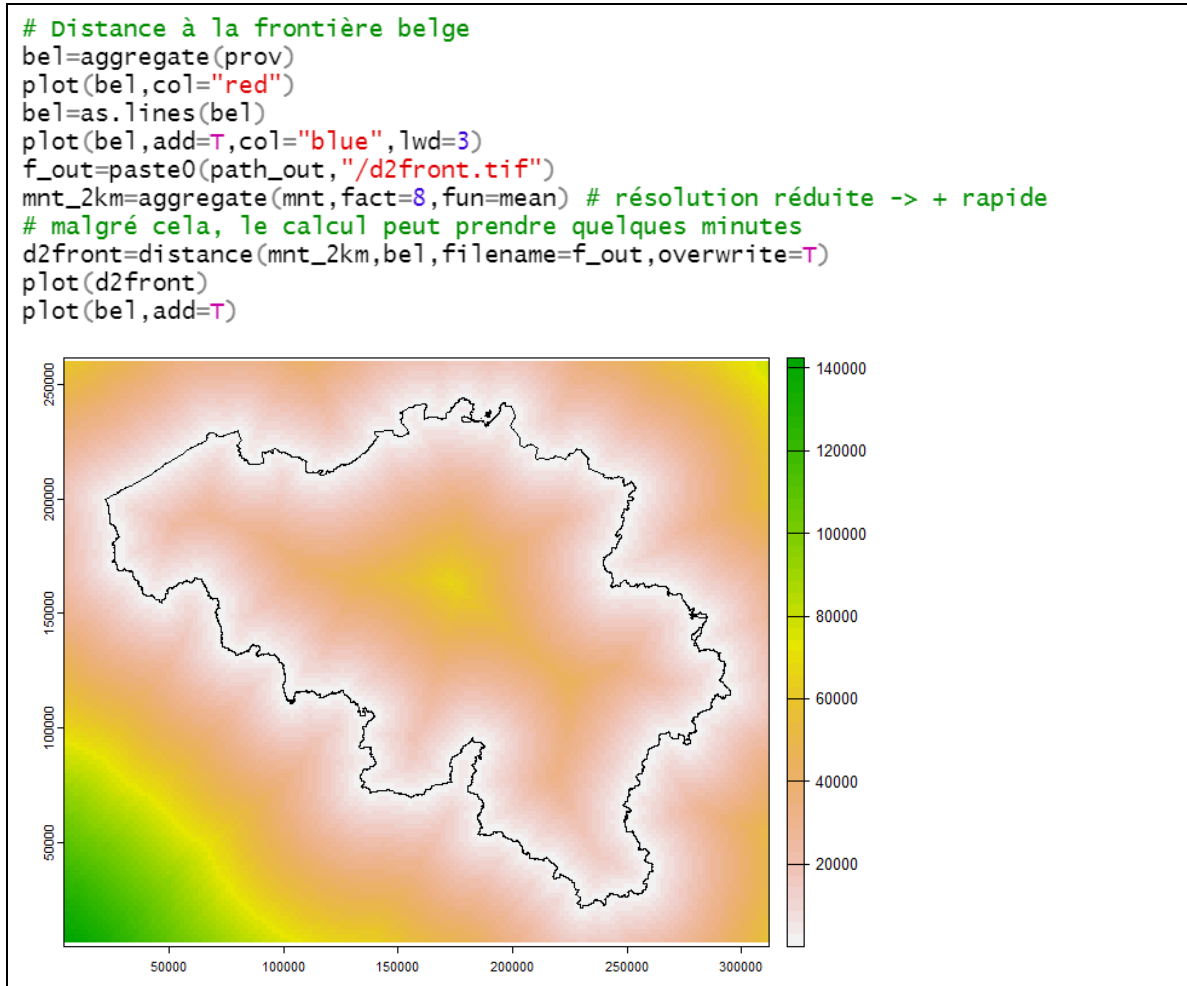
# Distance à la frontière belge
bel=aggregate(prov)
plot(bel,col="red")
bel=as.lines(bel)
plot(bel,add=T,col="blue",lwd=3)
f_out=paste0(path_out,"/d2front.tif")
mnt_2km=aggregate(mnt,fact=8,fun=mean) # résolution réduite -> + rapide
# malgré cela, le calcul peut prendre quelques minutes
d2front=distance(mnt_2km,bel,filename=f_out,overwrite=T)
plot(d2front)
plot(bel,add=T)

250000
200000
150000
100000
50000

50000 100000 150000 200000 250000 300000

140000
120000
100000
80000
60000
40000
20000